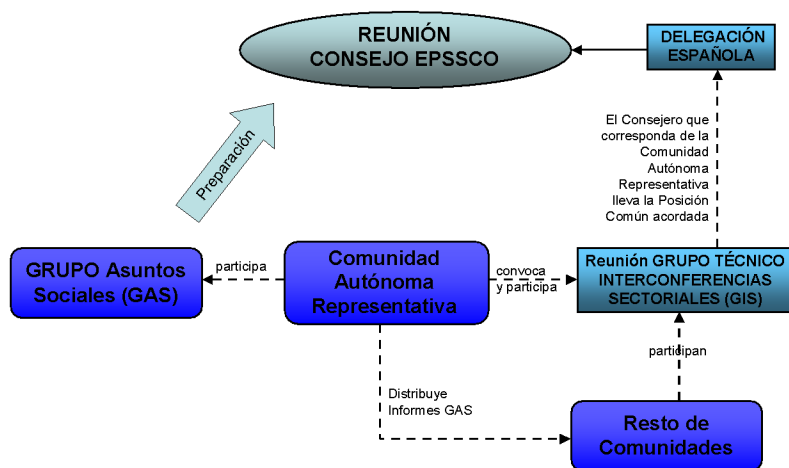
REUNIÓN
CONSEJO EPSSCO

DELEGACIÓN
ESPAÑOLA

Preparación

El Consejero que corresponda de la Comunidad Autónoma Representativa lleva la Posición Común acordada

GRUPO Asuntos Sociales (GAS)

participa

Comunidad Autónoma Representativa

convoca y participa

Reunión GRUPO TÉCNICO INTERCONFERENCIAS SECTORIALES (GIS)

participan

Distribuye Informes GAS

Resto de Comunidades